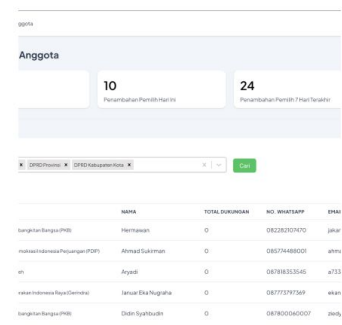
ggota

Anggota

10
Penambahan Pemilih Hari Ini

24
Penambahan Pemilih 7 Hari Terakhir

× DPRD Provinsi × DPRD Kabupaten Kota × × Cari

| | NAMA | TOTAL DUKUNGAN | NO. WHATSAPP | EMAI |
|---|---|---|---|---|
| bangkitan Bangsa (PKB) | Hermawan | 0 | 082282107470 | jakar |
| mokrasi Indonesia Perjuangan (PDIP) | Ahmad Sukirman | 0 | 085774488001 | ahma |
| an | Aryadi | 0 | 087818353545 | a733 |
| erakan Indonesia Raya (Gerindra) | Januar Eka Nugraha | 0 | 087773797369 | ekan |
| bangkitan Bangsa (PKB) | Didin Syahbudin | 0 | 087800060007 | zkdy |